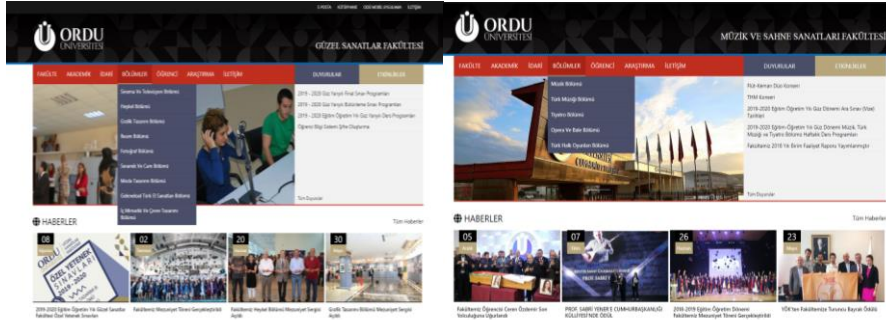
E-POSTA KÜTÜPHANE OBS MOBİL UYGULAMA İLETİŞİM

ORDU ÜNİVERSİTESİ

GÜZEL SANATLAR FAKÜLTESİ

FAKÜLTE AKADEMİK İDARİ BÖLÜMLER ÖĞRENCİ ARAŞTIRMA İLETİŞİM

DUYURULAR ETKİNLİKLER

Sinema ve Televizyon Bölümü
Heykel Bölümü
Grafik Tasarımı Bölümü
Resim Bölümü
Fotoğraf Bölümü
Seramik ve Cam Bölümü
Moda Tasarımı Bölümü
Geleneksel Türk El Sanatları Bölümü
İç Mimarlık ve Çevre Tasarımı Bölümü

2019 - 2020 Güz Yarıyılı Final Sınav Programları
2019 - 2020 Güz Yarıyılı Bütünleme Sınav Programları
2019 - 2020 Eğitim Öğretim Yılı Güz Yarıyılı Ders Programları
Öğrenci Bilgi Sistemi Şifre Oluşturma

Tüm Duyurular

HABERLER

Tüm Haberler

08
ÖZEL YETENEK SINAVLARI
02
20
30

2019-2020 Eğitim Öğretim Yılı Güzel Sanatlar Fakültesi Özel Yetenek Sınavları
Fakültemiz Mezuniyet Töreni Gerçekleştirildi
Fakültemiz Heykel Bölümü Mezuniyet Sergisi Açıldı
Grafik Tasarımı Bölümü Mezuniyet Sergisi Açıldı

ORDU ÜNİVERSİTESİ

MÜZİK VE SAHNE SANATLARI FAKÜLTESİ

FAKÜLTE AKADEMİK İDARİ BÖLÜMLER ÖĞRENCİ ARAŞTIRMA İLETİŞİM

DUYURULAR ETKİNLİKLER

Müzik Bölümü
Türk Müziği Bölümü
Tiyatro Bölümü
Opera ve Bale Bölümü
Türk Halk Oyunları Bölümü

Piyano Keman Düo Konseri
THM Konseri
2019-2020 Eğitim Öğretim Yılı Güz Dönemi Ara Sınav (Vize) Tarihleri
2019-2020 Eğitim Öğretim Yılı Güz Dönemi Müzik, Türk Müziği ve Tiyatro Bölümü Haftalık Ders Programları
Fakültemiz 2018 Yılı Birim Faaliyet Raporu Yayımlanmıştır

Tüm Duyurular

HABERLER

Tüm Haberler

05
07
26
23

Fakültemiz Öğrencisi Ceren Özdemir Son Yolculuğuna Uğurlandı
PROF. SABRİ YENER'E CUMHURBAŞKANLIĞI KÜLTÜR'DEN ÖDÜL
2018-2019 Eğitim Öğretim Dönemi Fakültemiz Mezuniyet Töreni Gerçekleştirildi
YÖK'ten Fakültemize Teşvik Ziyaret Ödülü